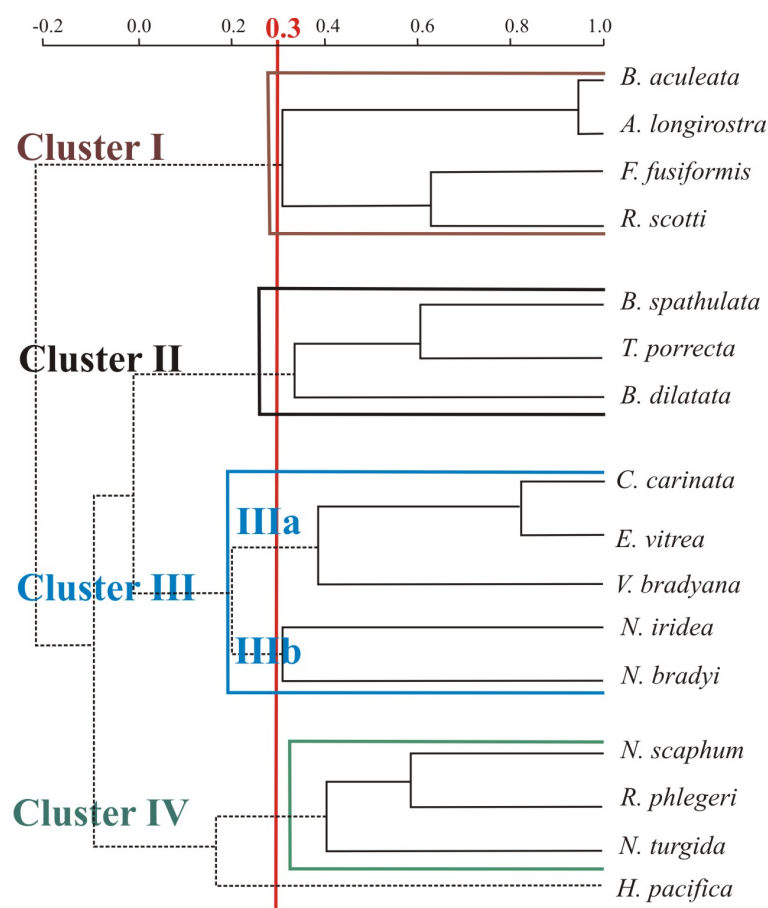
-0.2 0.0 0.2 0.3 0.4 0.6 0.8 1.0

Cluster I
B. aculeata
A. longirostra
F. fusiformis
R. scotti

Cluster II
B. spathulata
T. porrecta
B. dilatata

Cluster III
IIIa
C. carinata
E. vitrea
V. bradyana
IIIb
N. iridea
N. bradyi

Cluster IV
N. scaphum
R. phlegeri
N. turgida
H. pacifica